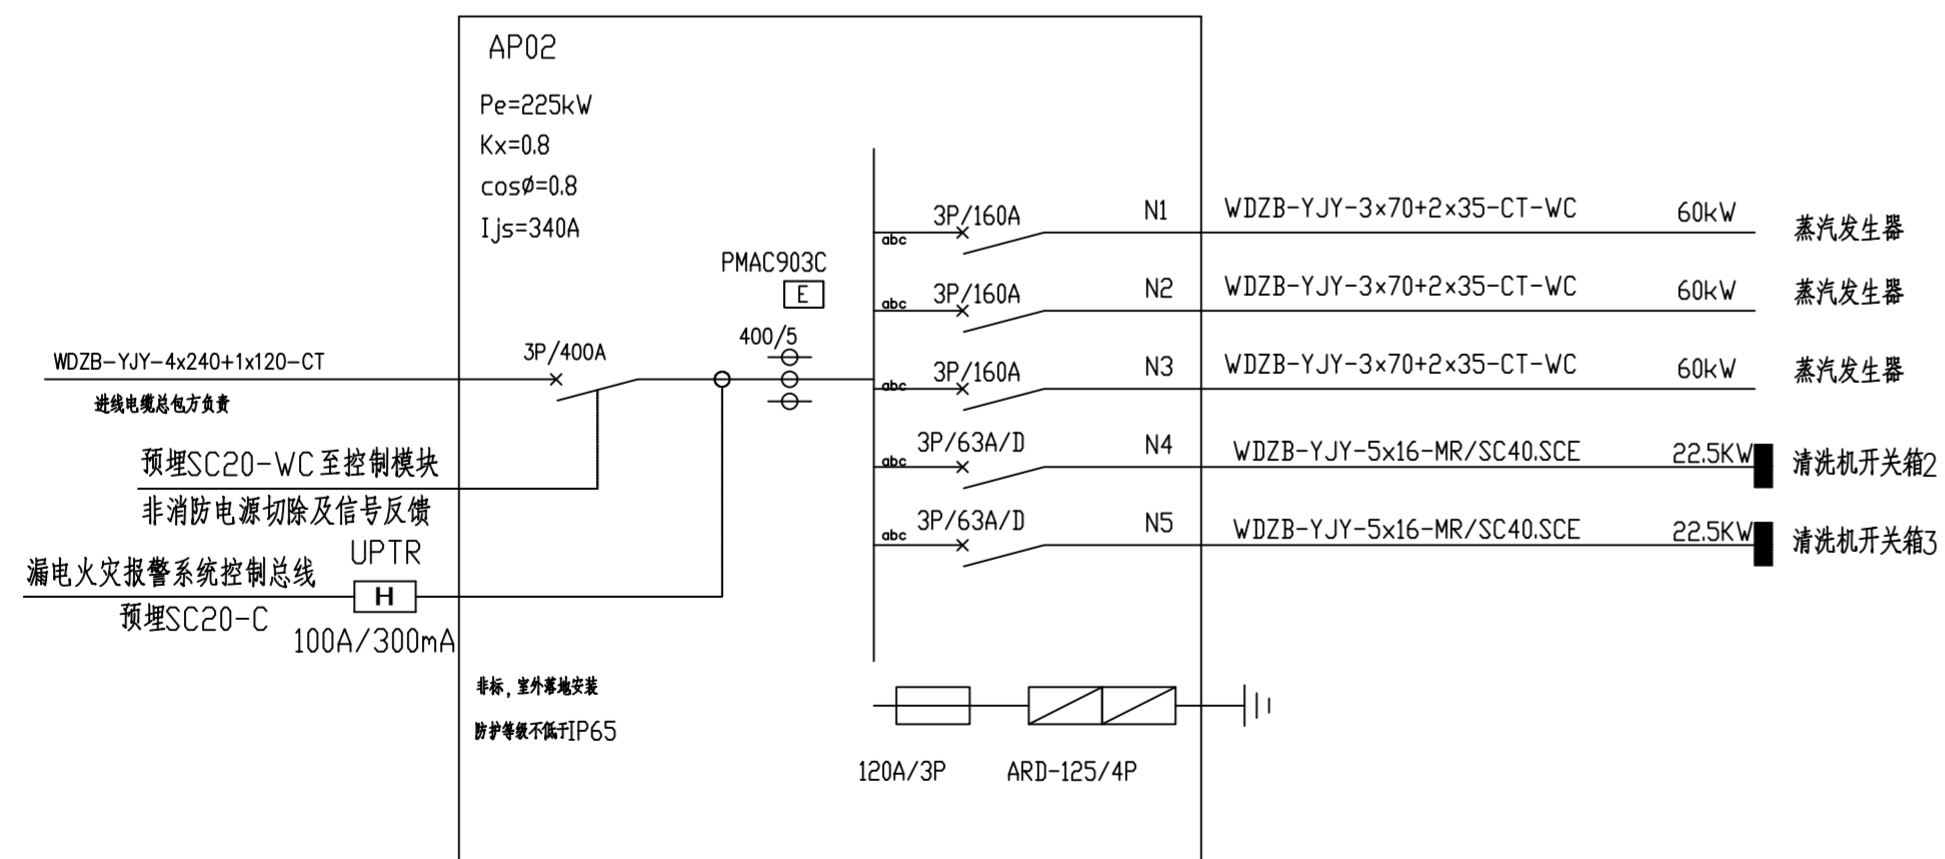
AP02

Pe=225kW

Kx=0.8

cosØ=0.8

Ijs=340A

PMAC903C

E

400/5

WDZB-YJY-4x240+1x120-CT

进线电缆总包方负责

3P/400A

预埋SC20-WC至控制模块

非消防电源切除及信号反馈

UPTR

漏电火灾报警系统控制总线

H

预埋SC20-C

100A/300mA

abc 3P/160A N1 WDZB-YJY-3×70+2×35-CT-WC 60kW 蒸汽发生器

abc 3P/160A N2 WDZB-YJY-3×70+2×35-CT-WC 60kW 蒸汽发生器

abc 3P/160A N3 WDZB-YJY-3×70+2×35-CT-WC 60kW 蒸汽发生器

abc 3P/63A/D N4 WDZB-YJY-5x16-MR/SC40.SCE 22.5KW 清洗机开关箱2

abc 3P/63A/D N5 WDZB-YJY-5x16-MR/SC40.SCE 22.5KW 清洗机开关箱3

非标，室外落地安装

防护等级不低于IP65

120A/3P

ARD-125/4P